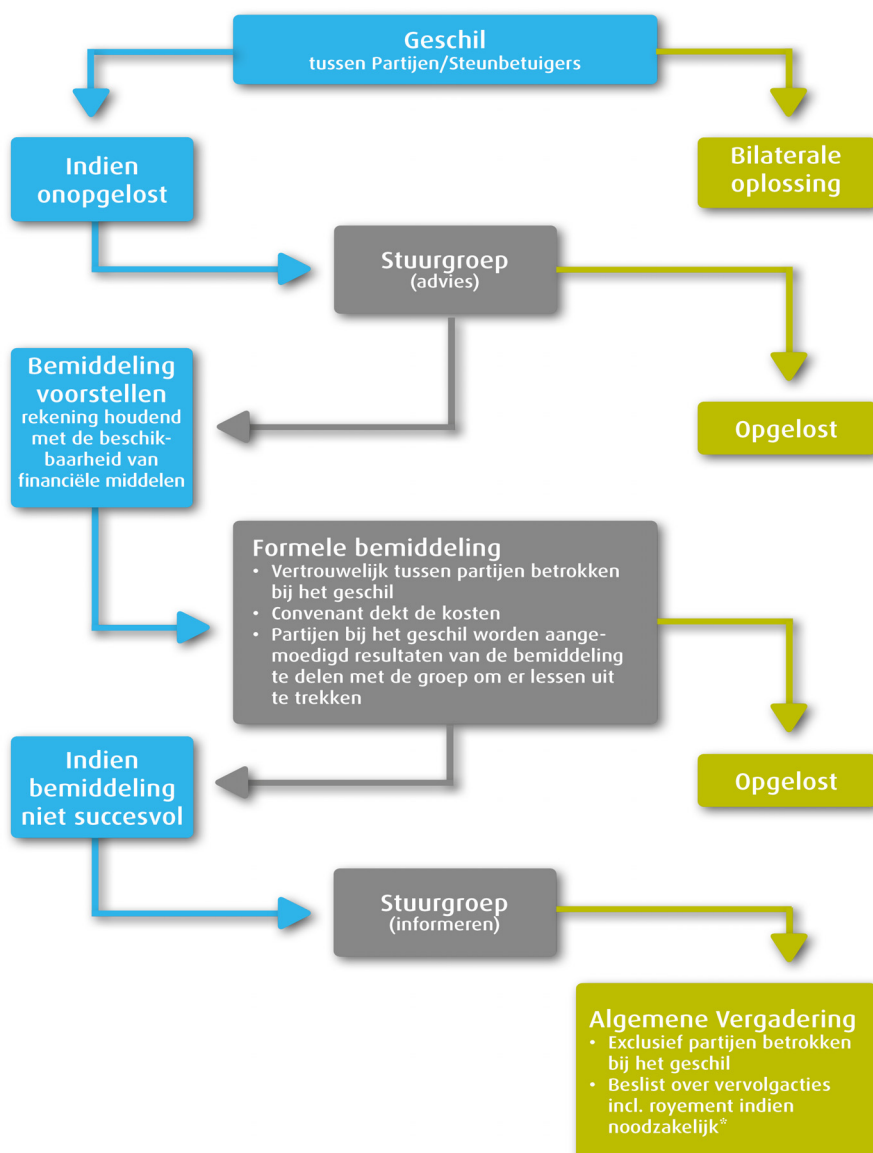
Geschil
tussen Partijen/Steunbetuigers

Indien onopgelost

Bilaterale oplossing

Stuurgroep
(advies)

Bemiddeling voorstellen
rekening houdend met de beschikbaarheid van financiële middelen

Opgelost

Formele bemiddeling
• Vertrouwelijk tussen partijen betrokken bij het geschil
• Convenant dekt de kosten
• Partijen bij het geschil worden aangemoedigd resultaten van de bemiddeling te delen met de groep om er lessen uit te trekken

Indien bemiddeling niet succesvol

Opgelost

Stuurgroep
(informeren)

Algemene Vergadering
• Exclusief partijen betrokken bij het geschil
• Beslist over vervolgacties incl. royement indien noodzakelijk*